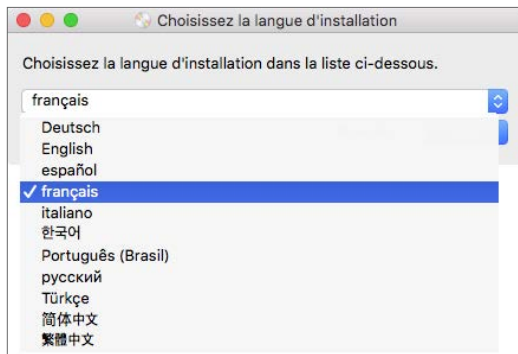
Choisissez la langue d'installation

Choisissez la langue d'installation dans la liste ci-dessous.

français

Deutsch
English
español
✓ français
italiano
한국어
Português (Brasil)
русский
Türkçe
简体中文
繁體中文